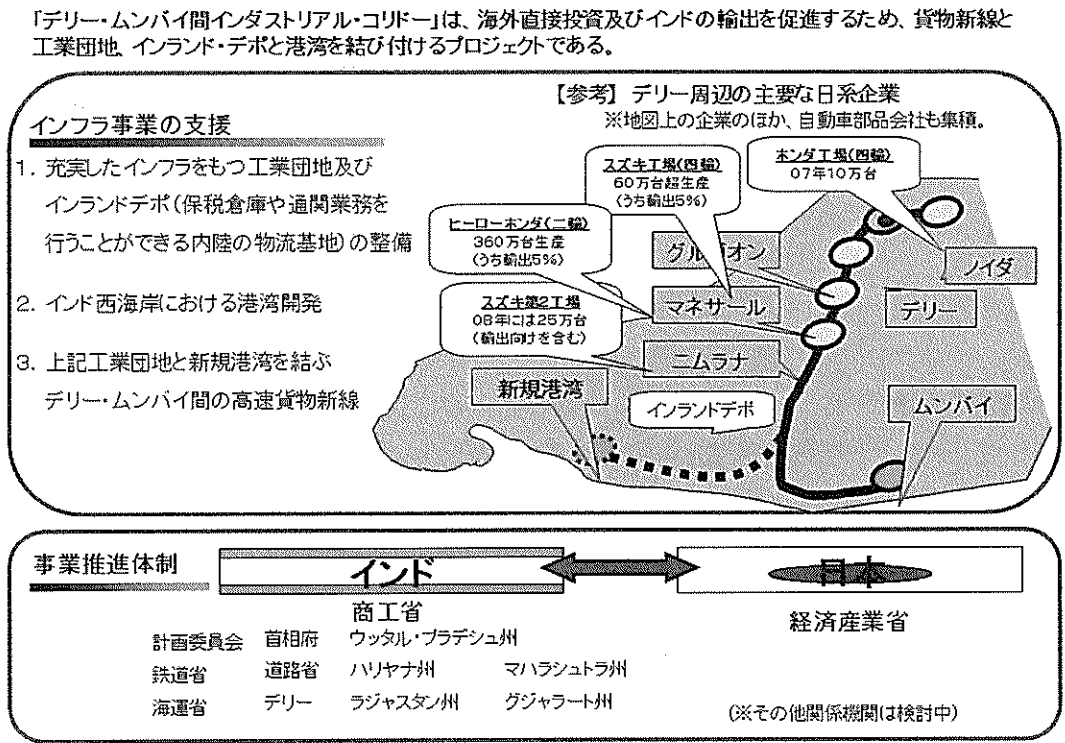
「デリー・ムンバイ間インダストリアル・コリドー」は、海外直接投資及びインドの輸出を促進するため、貨物新線と工業団地、インランド・デポと港湾を結び付けるプロジェクトである。

インフラ事業の支援

1. 充実したインフラをもつ工業団地及びインランドデポ（保税倉庫や通関業務を行うことができる内陸の物流基地）の整備

2. インド西海岸における港湾開発

3. 上記工業団地と新規港湾を結ぶデリー・ムンバイ間の高速貨物新線

【参考】デリー周辺の主要な日系企業
※地図上の企業のほか、自動車部品会社も集積。

スズキ工場（四輪）
60万台超生産
（うち輸出5%）

ホンダ工場（四輪）
07年10万台

ヒーローホンダ（二輪）
360万台生産
（うち輸出5%）

スズキ第2工場
08年には25万台
（輸出向けを含む）

グルガオン

ノイダ

マネサール

デリー

ニムラナ

新規港湾

インランドデポ

ムンバイ

事業推進体制

インド

日本

商工省

経済産業省

計画委員会　首相府　ウッタル・プラデシュ州
鉄道省　道路省　ハリヤナ州　マハラシュトラ州
海運省　デリー　ラジャスタン州　グジャラート州

（※その他関係機関は検討中）